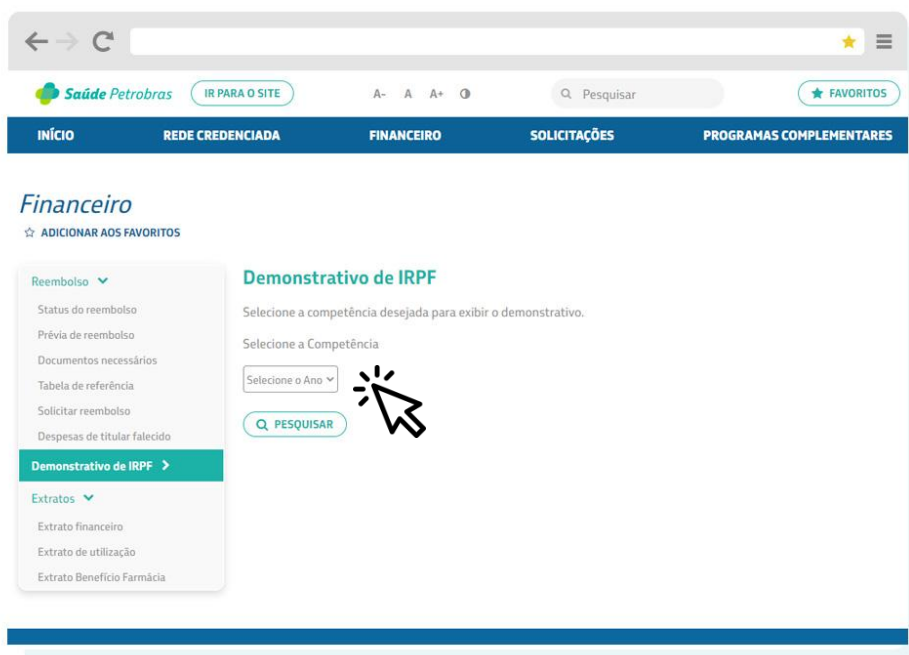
Saúde Petrobras IR PARA O SITE A- A A+ Pesquisar FAVORITOS

INÍCIO REDE CREDENCIADA FINANCEIRO SOLICITAÇÕES PROGRAMAS COMPLEMENTARES

Financeiro

ADICIONAR AOS FAVORITOS

Reembolso

Status do reembolso

Prévia de reembolso

Documentos necessários

Tabela de referência

Solicitar reembolso

Despesas de titular falecido

Demonstrativo de IRPF

Extratos

Extrato financeiro

Extrato de utilização

Extrato Benefício Farmácia

Demonstrativo de IRPF

Selecione a competência desejada para exibir o demonstrativo.

Selecione a Competência

Selecione o Ano

PESQUISAR